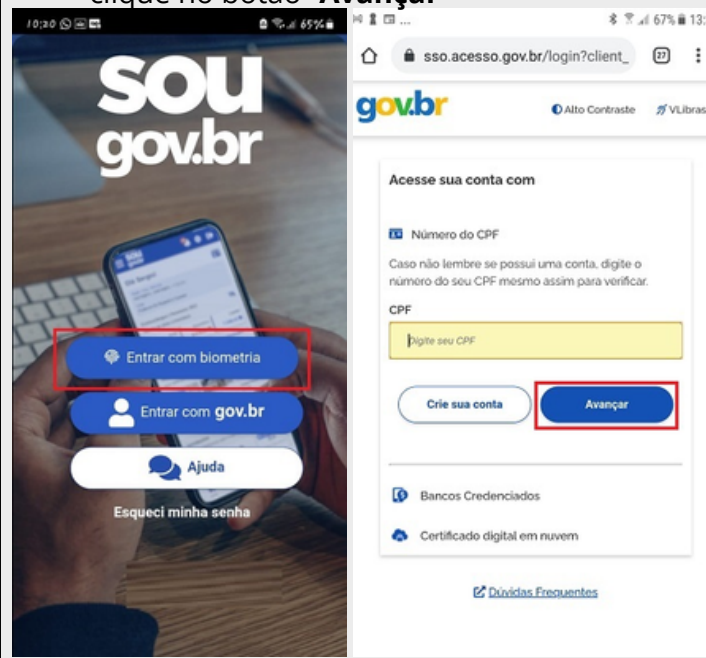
clique no botão "Avançar"

10:30 65%

sou gov.br

Entrar com biometria

Entrar com gov.br

Ajuda

Esqueci minha senha

67% 13:

sso.acesso.gov.br/login?client_

27

gov.br

Alto Contraste

VLibras

Acesse sua conta com

Número do CPF

Caso não lembre se possui uma conta, digite o número do seu CPF mesmo assim para verificar.

CPF

Digite seu CPF

Crie sua conta

Avançar

Bancos Credenciados

Certificado digital em nuvem

Dúvidas Frequentes